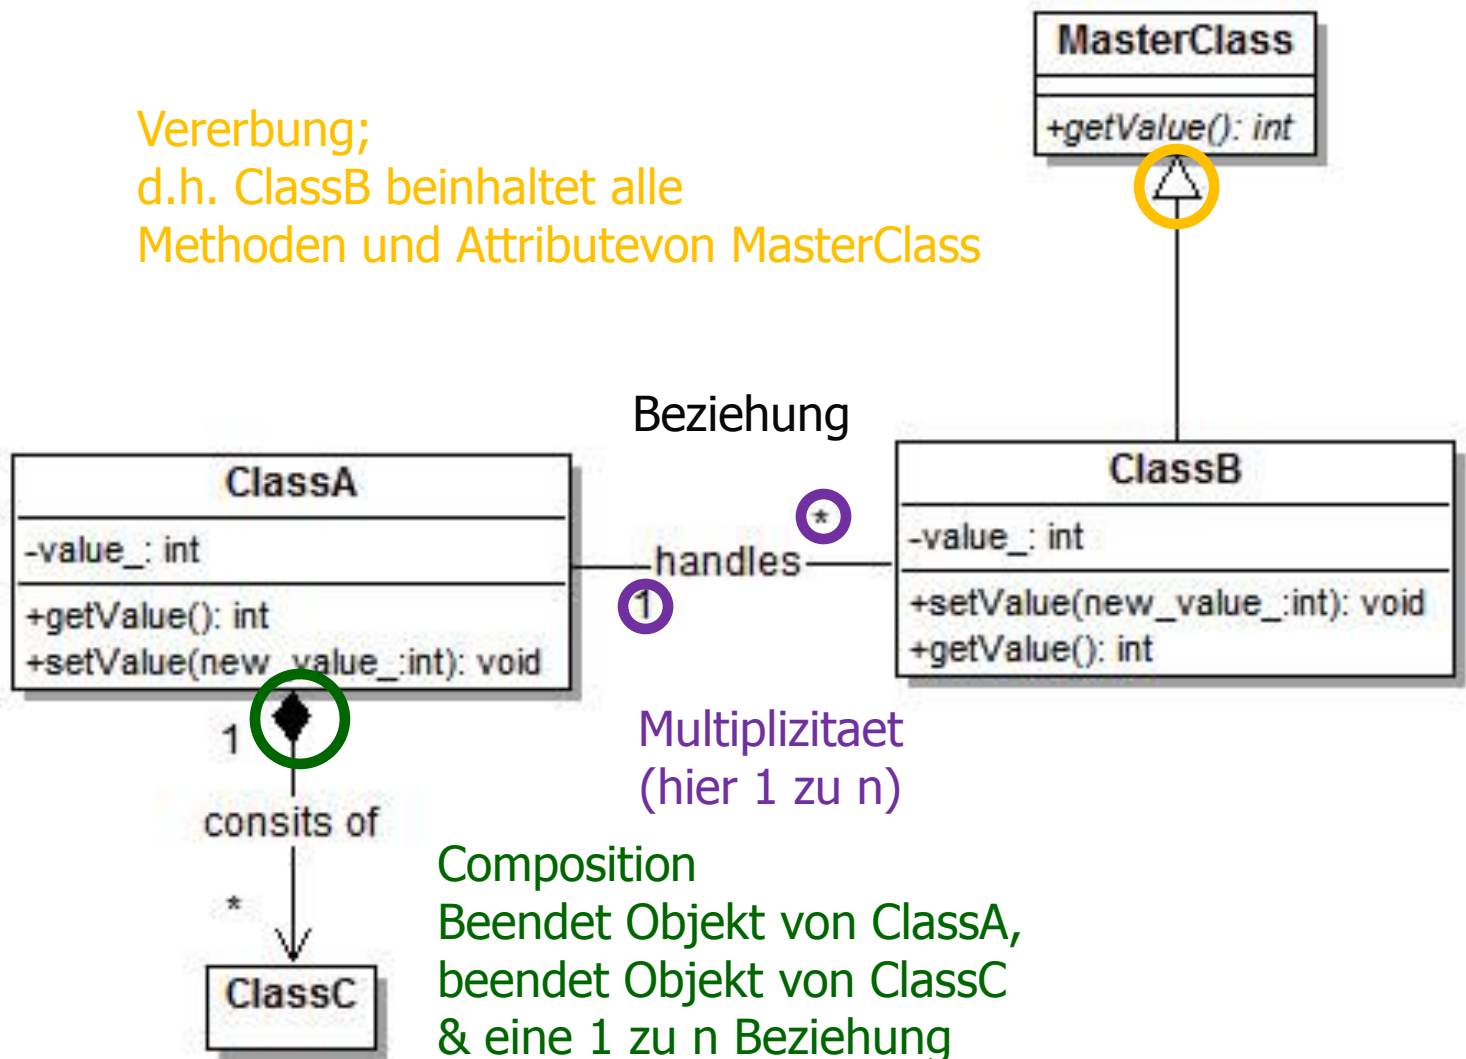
MasterClass

+getValue(): int

Vererbung;
d.h. ClassB beinhaltet alle
Methoden und Attributevon MasterClass

Beziehung

ClassA

-value_: int

+getValue(): int
+setValue(new_value_:int): void

handles

*

1

ClassB

-value_: int

+setValue(new_value_:int): void
+getValue(): int

Multiplizitaet
(hier 1 zu n)

1

consits of

*

ClassC

Composition
Beendet Objekt von ClassA,
beendet Objekt von ClassC
& eine 1 zu n Beziehung